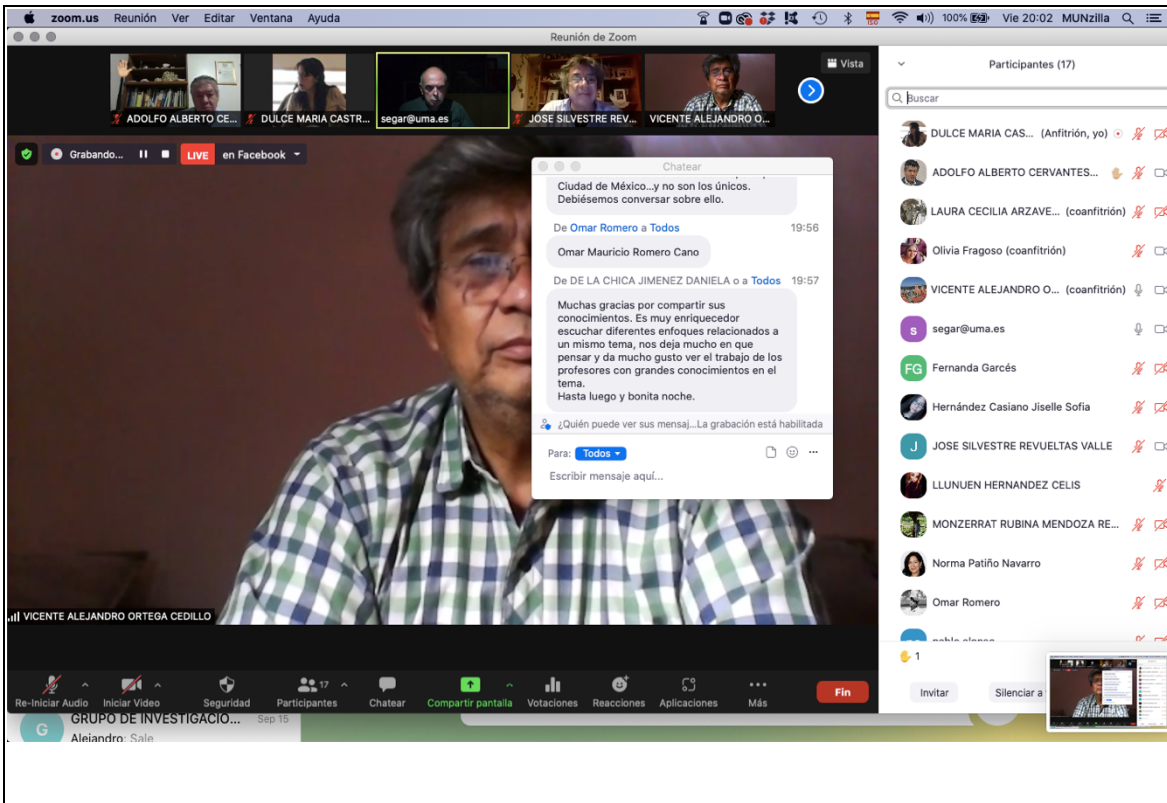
zoom.us Reunión Ver Editar Ventana Ayuda

100% Vie 20:02 MUNzilla

Reunión de Zoom

Vista

ADOLFO ALBERTO CE... DULCE MARIA CASTR... segar@uma.es JOSE SILVESTRE REV... VICENTE ALEJANDRO O...

Grabando... LIVE en Facebook

Chatear

Ciudad de México...y no son los únicos. Debiésemos conversar sobre ello.

De Omar Romero a Todos 19:56

Omar Mauricio Romero Cano

De DE LA CHICA JIMENEZ DANIELA o a Todos 19:57

Muchas gracias por compartir sus conocimientos. Es muy enriquecedor escuchar diferentes enfoques relacionados a un mismo tema, nos deja mucho en que pensar y da mucho gusto ver el trabajo de los profesores con grandes conocimientos en el tema.
Hasta luego y bonita noche.

¿Quién puede ver sus mensaj...La grabación está habilitada

Para: Todos

Escribir mensaje aquí...

VICENTE ALEJANDRO ORTEGA CEDILLO

Re-Iniciar Audio Iniciar Video Seguridad 17 Participantes Chatear Compartir pantalla Votaciones Reacciones Aplicaciones Más Fin

Participantes (17)

Buscar

DULCE MARIA CAS... (Anfitrión, yo)
ADOLFO ALBERTO CERVANTES...
LAURA CECILIA ARZAVE... (coanfitrión)
Olivia Fragoso (coanfitrión)
VICENTE ALEJANDRO O... (coanfitrión)
segar@uma.es
Fernanda Garcés
Hernández Casiano Jiselle Sofia
JOSE SILVESTRE REVUELTAS VALLE
LLUNUEN HERNANDEZ CELIS
MONZERRAT RUBINA MENDOZA RE...
Norma Patiño Navarro
Omar Romero
pablo alonso

1

Invitar Silenciar a

GRUPO DE INVESTIGACIO... Sep 15
Alejandro: Sale